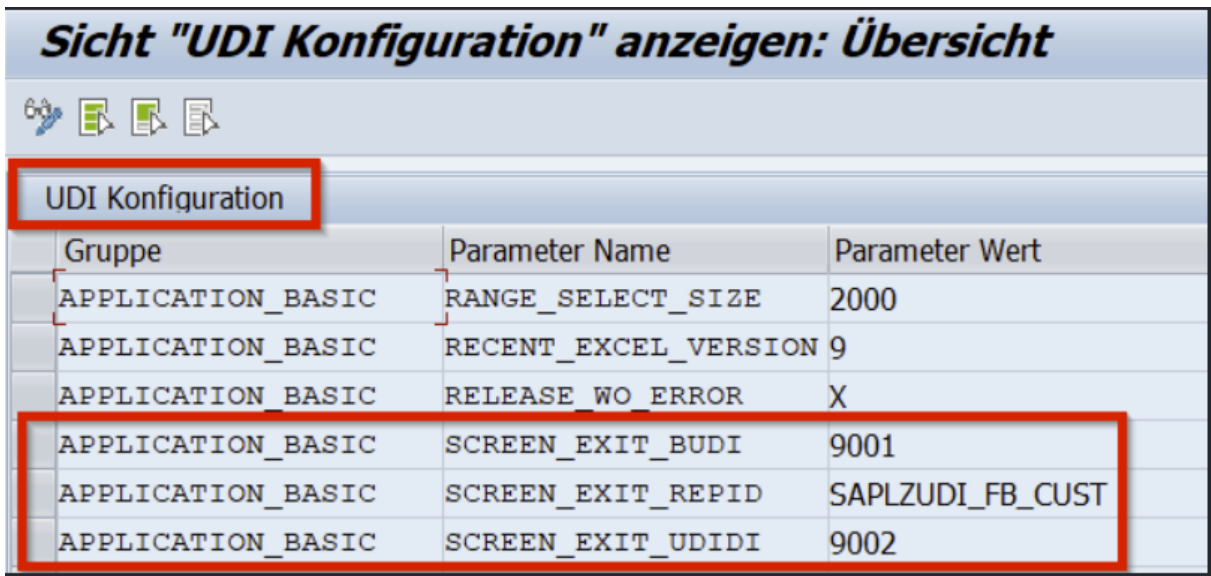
Sicht "UDI Konfiguration" anzeigen: Übersicht

UDI Konfiguration

| Gruppe | Parameter Name | Parameter Wert |
|---|---|---|
| APPLICATION_BASIC | RANGE_SELECT_SIZE | 2000 |
| APPLICATION_BASIC | RECENT_EXCEL_VERSION | 9 |
| APPLICATION_BASIC | RELEASE_WO_ERROR | X |
| APPLICATION_BASIC | SCREEN_EXIT_BUDI | 9001 |
| APPLICATION_BASIC | SCREEN_EXIT_REPID | SAPLZUDI_FB_CUST |
| APPLICATION_BASIC | SCREEN_EXIT_UDIDI | 9002 |